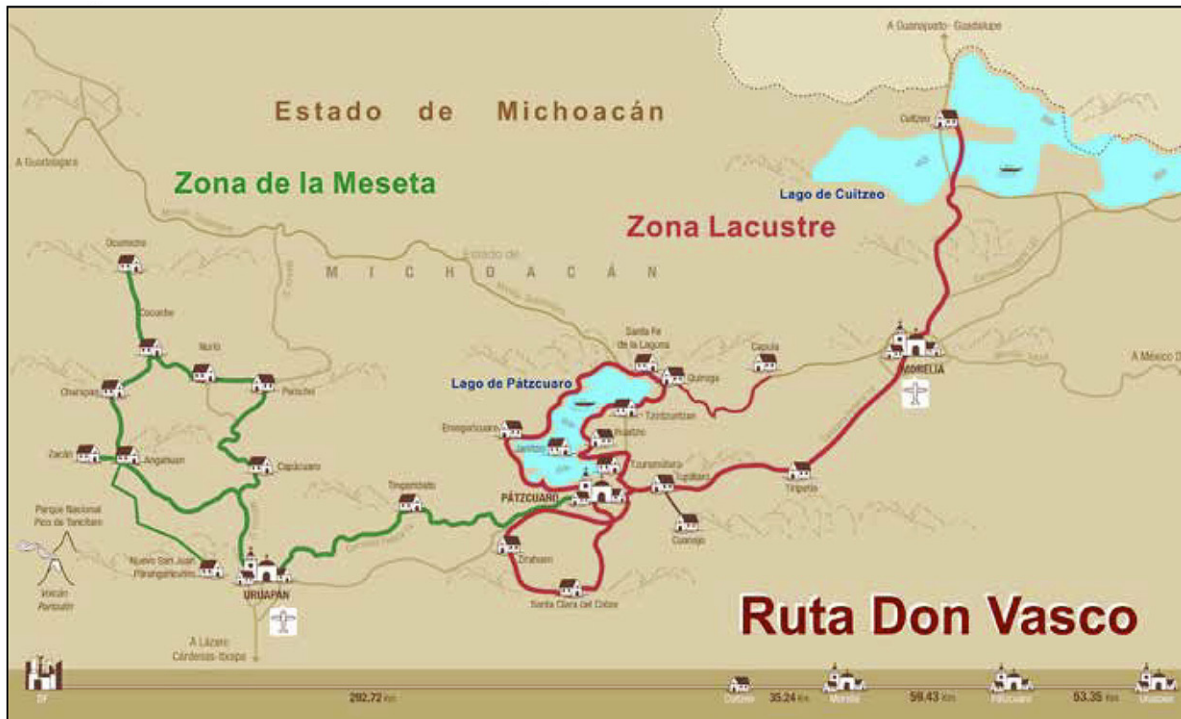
A Guanajuato - Guadalupe

Estado de Michoacán

A Guadalajara

Zona de la Meseta

Cuitzeo

Lago de Cuitzeo

Zona Lacustre

Estado de

M I C H O A C Á N

Ocumicho

Cocucho

Nurio

Charapan

Paracho

Zacán

Angahuan

Capácuaro

Parque Nacional Pico de Tancítaro

Volcán Paricutín

Nuevo San Juan Parangaricutiro

URUAPAN

A Lázaro Cárdenas-Ixtapa

Tingambato

Santa Fe de la Laguna

Quiroga

Capula

MORELIA

A México D

Lago de Pátzcuaro

Erongarícuaro

Jarácuaro

Tzintzuntzan

Ihuatzio

Tzurumútaro

PÁTZCUARO

Tupátaro

Tiripetío

Cuanajo

Zirahuén

Santa Clara del Cobre

Ruta Don Vasco

DF

292.72 Km

Cuitzeo

35.24 Km

Morelia

59.43 Km

Pátzcuaro

53.35 Km

Uruapan